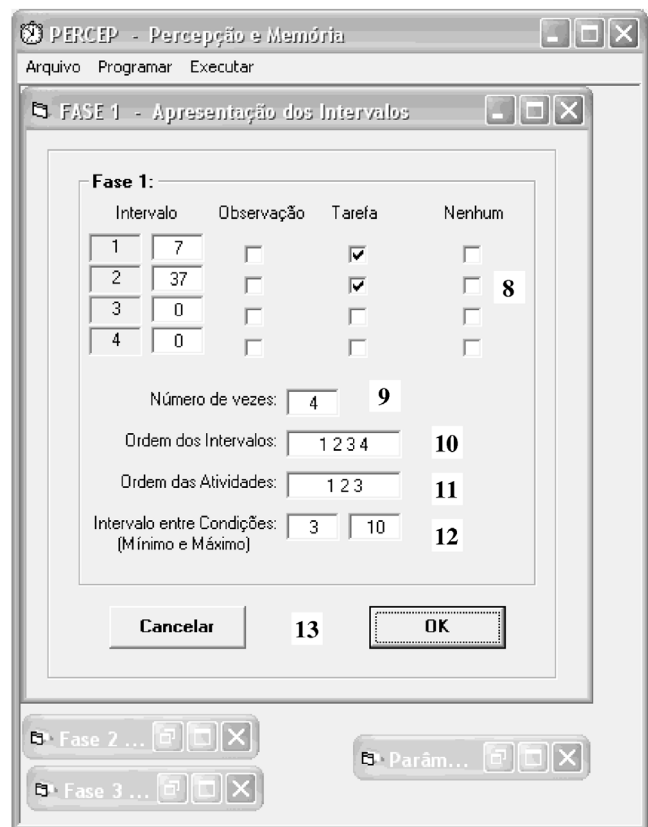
PERCEP - Percepção e Memória

Arquivo Programar Executar

FASE 1 - Apresentação dos Intervalos

Fase 1:

| Intervalo | | Observação | Tarefa | Nenhum |
|---|---|---|---|---|
| 1 | 7 | ☐ | ☑ | ☐ |
| 2 | 37 | ☐ | ☑ | ☐ |
| 3 | 0 | ☐ | ☐ | ☐ |
| 4 | 0 | ☐ | ☐ | ☐ |

8

Número de vezes: 4 9

Ordem dos Intervalos: 1 2 3 4 10

Ordem das Atividades: 1 2 3 11

Intervalo entre Condições: (Mínimo e Máximo) 3 10 12

Cancelar 13 OK

Fase 2 ...

Fase 3 ...

Parâm...